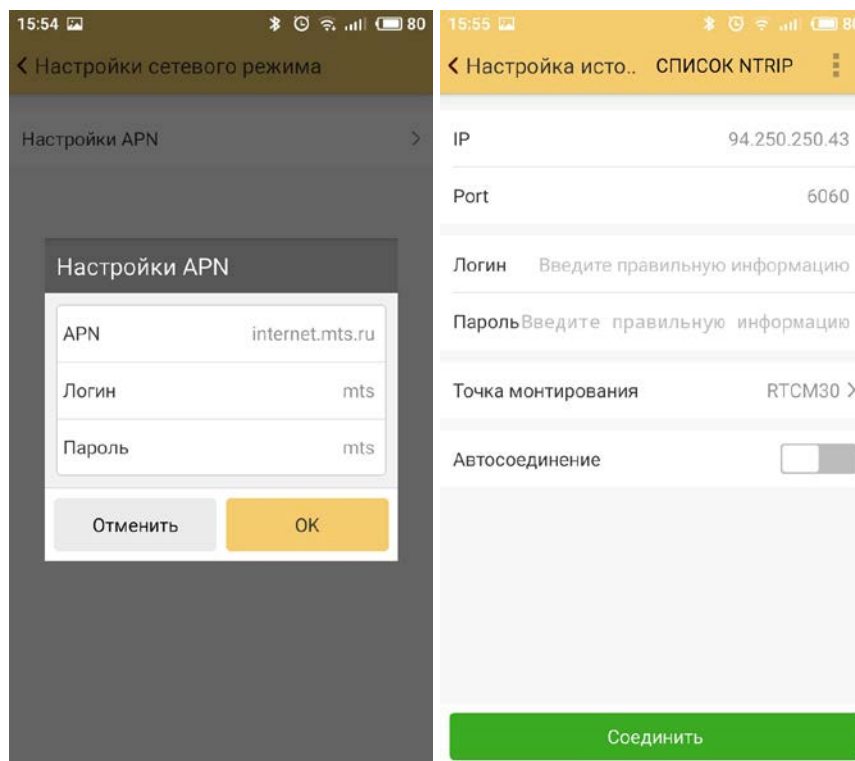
15:54 80
Настройки сетевого режима

Настройки APN

Настройки APN

APN internet.mts.ru

Логин mts

Пароль mts

Отменить OK

15:55 80
Настройка исто.. СПИСОК NTRIP

IP 94.250.250.43

Port 6060

Логин Введите правильную информацию

Пароль Введите правильную информацию

Точка монтирования RTCM30

Автосоединение

Соединить